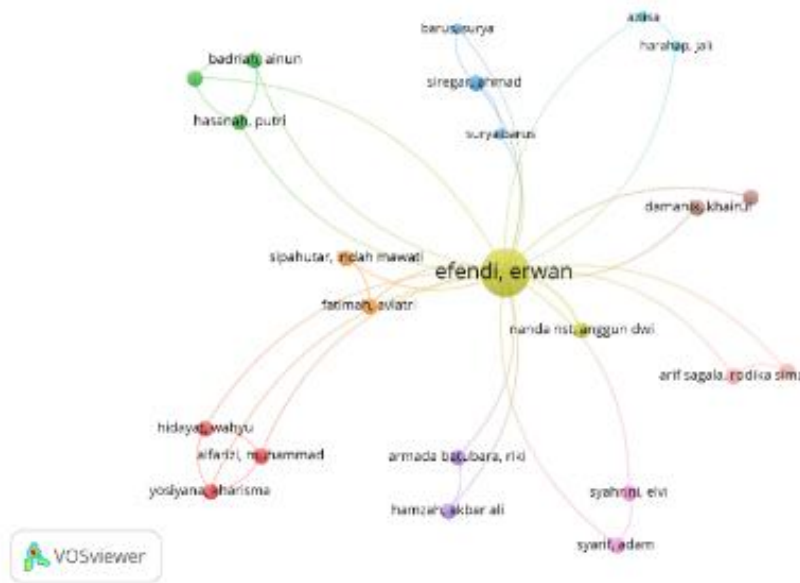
barus, surya
adisa
harahap, jali
badriah, ainun
siregar, ahmad
hassnah, putri
suryabarus
damanik, khairul
sipahutar, indah mawati
efendi, erwan
fatimah, aviatri
nanda risti, anggun dwi
arif sagala, rodiska sima
hidayat, wahyu
alfadri, muhammad
armada batubara, riki
yosiyana, charisma
syahrini, elvi
hamzah, akbar ali
syarif, adam
VOSviewer